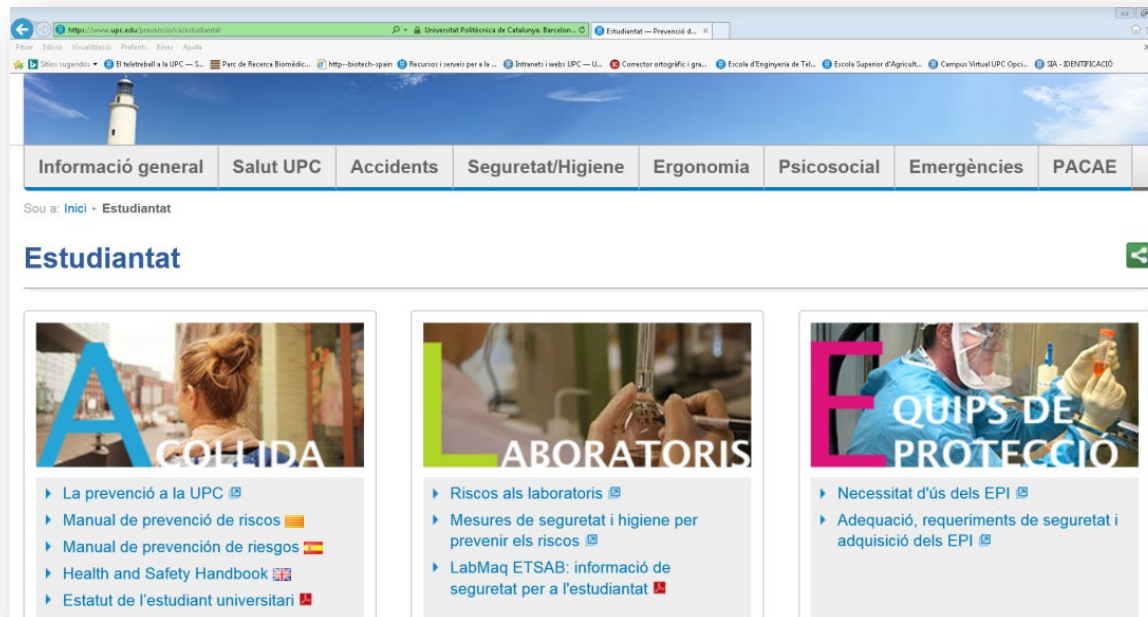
https://www.upc.edu/prevencio/ca/estudiantat
Universitat Politècnica de Catalunya, Barcelon...
Estudiantat — Prevenció d...

Fitxer Edició Visualització Preferits Eines Ajuda

Sitios sugeridos El teletreball a la UPC — S... Parc de Recerca Biomèdic... http--biotech-spain Recursos i serveis per a la ... Intranets i webs UPC — U... Corrector ortogràfic i gra... Escola d'Enginyeria de Tel... Escola Superior d'Agricult... Campus Virtual UPC Opci... SIA - IDENTIFICACIÓ

Informació general | Salut UPC | Accidents | Seguretat/Higiene | Ergonomia | Psicosocial | Emergències | PACAE

Sou a: Inici ▸ Estudiantat

Estudiantat

ACOLLIDA

La prevenció a la UPC
Manual de prevenció de riscos
Manual de prevención de riesgos
Health and Safety Handbook
Estatut de l'estudiant universitari

LABORATORIS

Riscos als laboratoris
Mesures de seguretat i higiene per prevenir els riscos
LabMaq ETSAB: informació de seguretat per a l'estudiantat

EQUIPS DE PROTECCIÓ

Necessitat d'ús dels EPI
Adequació, requeriments de seguretat i adquisició dels EPI